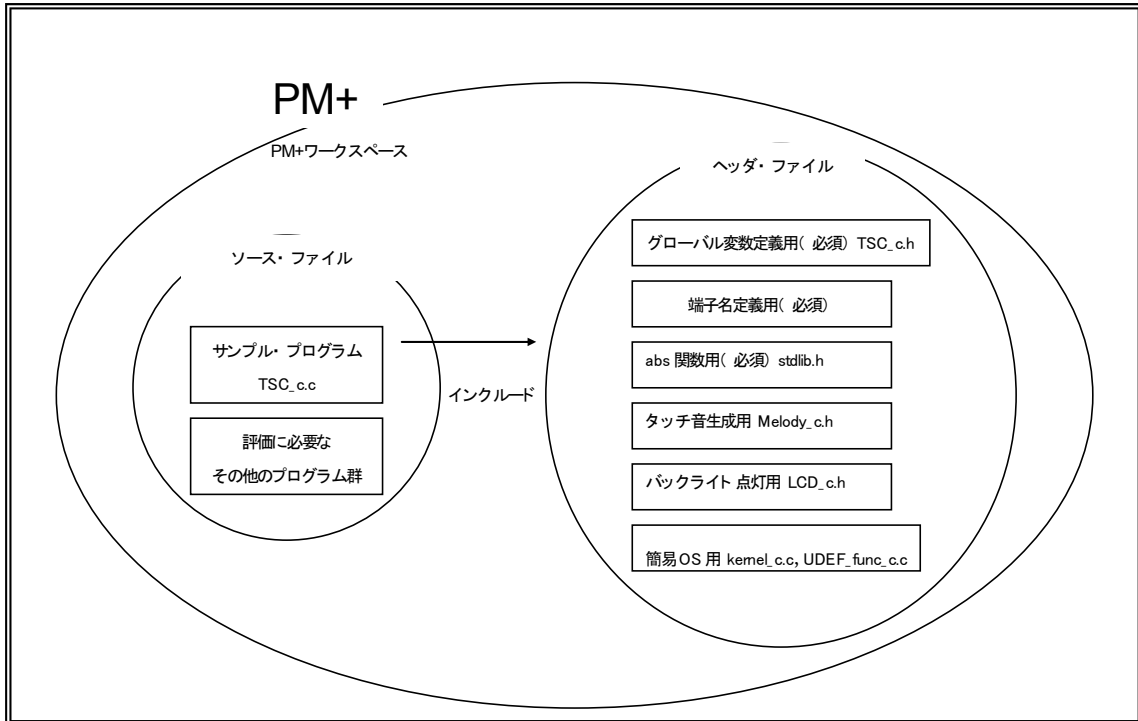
PM+

PM+ワークスペース

ソース・ファイル

サンプル・プログラム
TSC_c.c

評価に必要な
その他のプログラム群

インクルード

ヘッダ・ファイル

グローバル変数定義用（必須）TSC_c.h

端子名定義用（必須）

abs 関数用（必須）stdlib.h

タッチ音生成用 Melody_c.h

バックライト 点灯用 LCD_c.h

簡易OS 用 kernel_c.c, UDEF_func_c.c